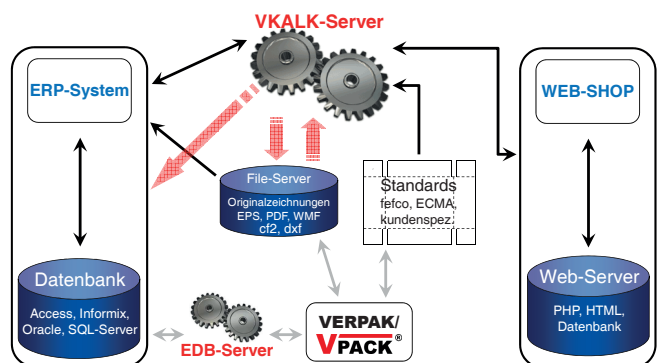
VKALK-Server

ERP-System

WEB-SHOP

File-Server
Originalzeichnungen
EPS, PDF, WMF
cf2, dxf

Standards
fefco, ECMA,
kundenspez.

Datenbank
Access, Informix,
Oracle, SQL-Server

Web-Server
PHP, HTML,
Datenbank

EDB-Server

VERPAK/
VPACK®